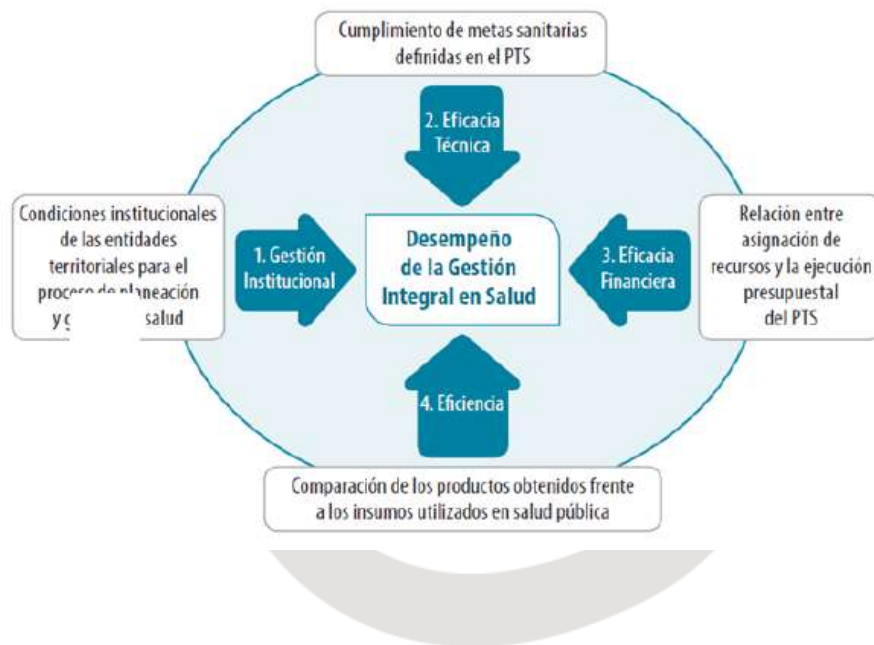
Cumplimiento de metas sanitarias definidas en el PTS

2. Eficacia Técnica

Condiciones institucionales de las entidades territoriales para el proceso de planeación y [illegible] salud

1. Gestión Institucional

Desempeño de la Gestión Integral en Salud

3. Eficacia Financiera

Relación entre asignación de recursos y la ejecución presupuestal del PTS

4. Eficiencia

Comparación de los productos obtenidos frente a los insumos utilizados en salud pública